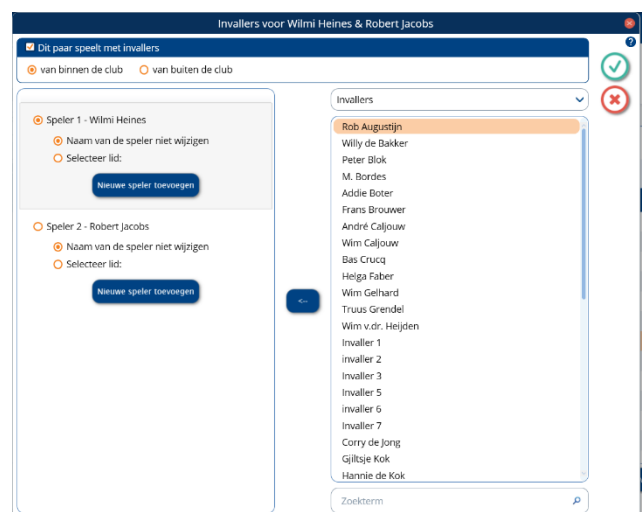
Invallers voor Wilmi Heines & Robert Jacobs

Dit paar speelt met invallers

van binnen de club
van buiten de club

Speler 1 - Wilmi Heines
Naam van de speler niet wijzigen
Selecteer lid:
Nieuwe speler toevoegen

Speler 2 - Robert Jacobs
Naam van de speler niet wijzigen
Selecteer lid:
Nieuwe speler toevoegen

<-

Invallers

Rob Augustijn
Willy de Bakker
Peter Blok
M. Bordes
Addie Boter
Frans Brouwer
André Caljouw
Wim Caljouw
Bas Crucq
Helga Faber
Wim Gelhard
Truus Grendel
Wim v.dr. Heijden
Invaller 1
invaller 2
Invaller 3
Invaller 5
invaller 6
Invaller 7
Corry de Jong
Gjiltsje Kok
Hannie de Kok

Zoekterm